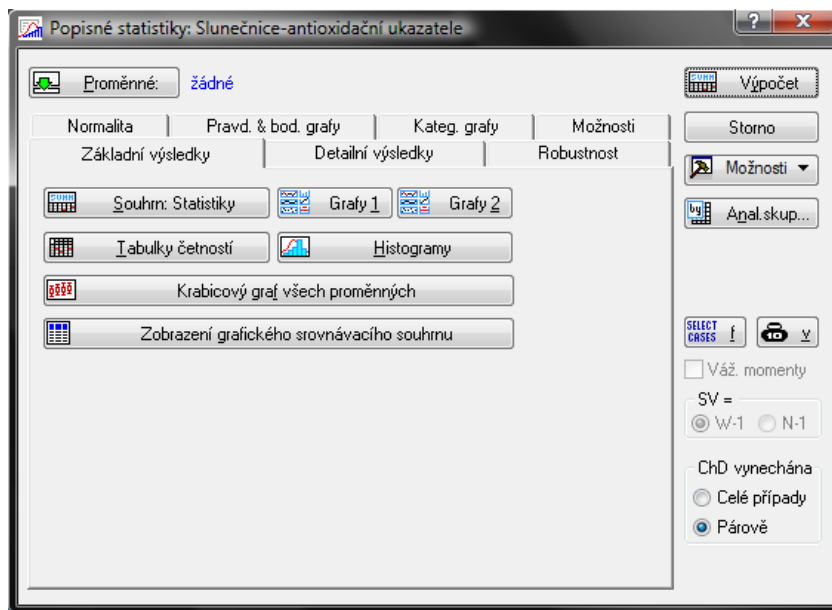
Popisné statistiky: Slunečnice-antioxidační ukazatele

Proměnné: žádné

Výpočet

Storno

Možnosti

Anal.skup...

Normalita | Pravd. & bod. grafy | Kateg. grafy | Možnosti

Základní výsledky | Detailní výsledky | Robustnost

SUMM Souhrn: Statistiky

Grafy 1

Grafy 2

Tabulky četností

Histogramy

Krabicový graf všech proměnných

Zobrazení grafického srovnávacího souhrnu

SELECT CASES f

v

Váž. momenty

SV =

W-1

N-1

ChD vynechána

Celé případy

Párově